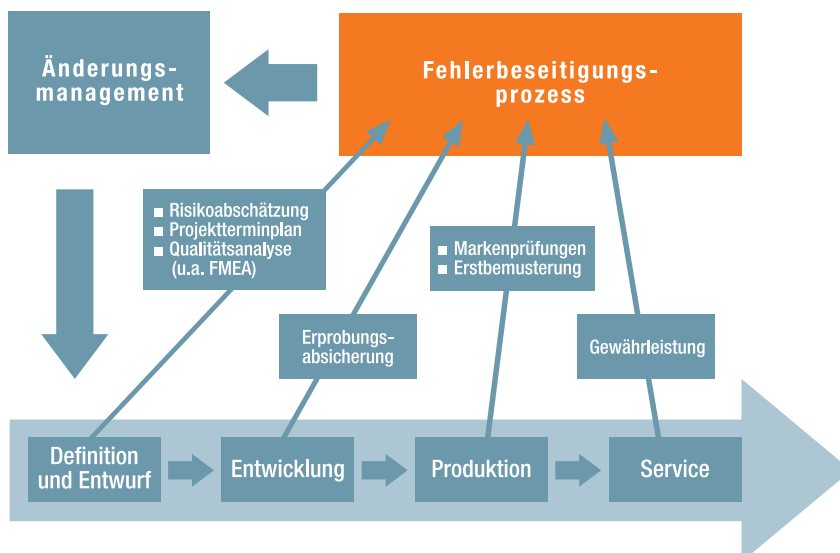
Änderungsmanagement

Fehlerbeseitigungsprozess

■ Risikoabschätzung
■ Projektterminplan
■ Qualitätsanalyse (u.a. FMEA)

■ Markenprüfungen
■ Erstbemusterung

Erprobungsabsicherung

Gewährleistung

Definition und Entwurf

Entwicklung

Produktion

Service